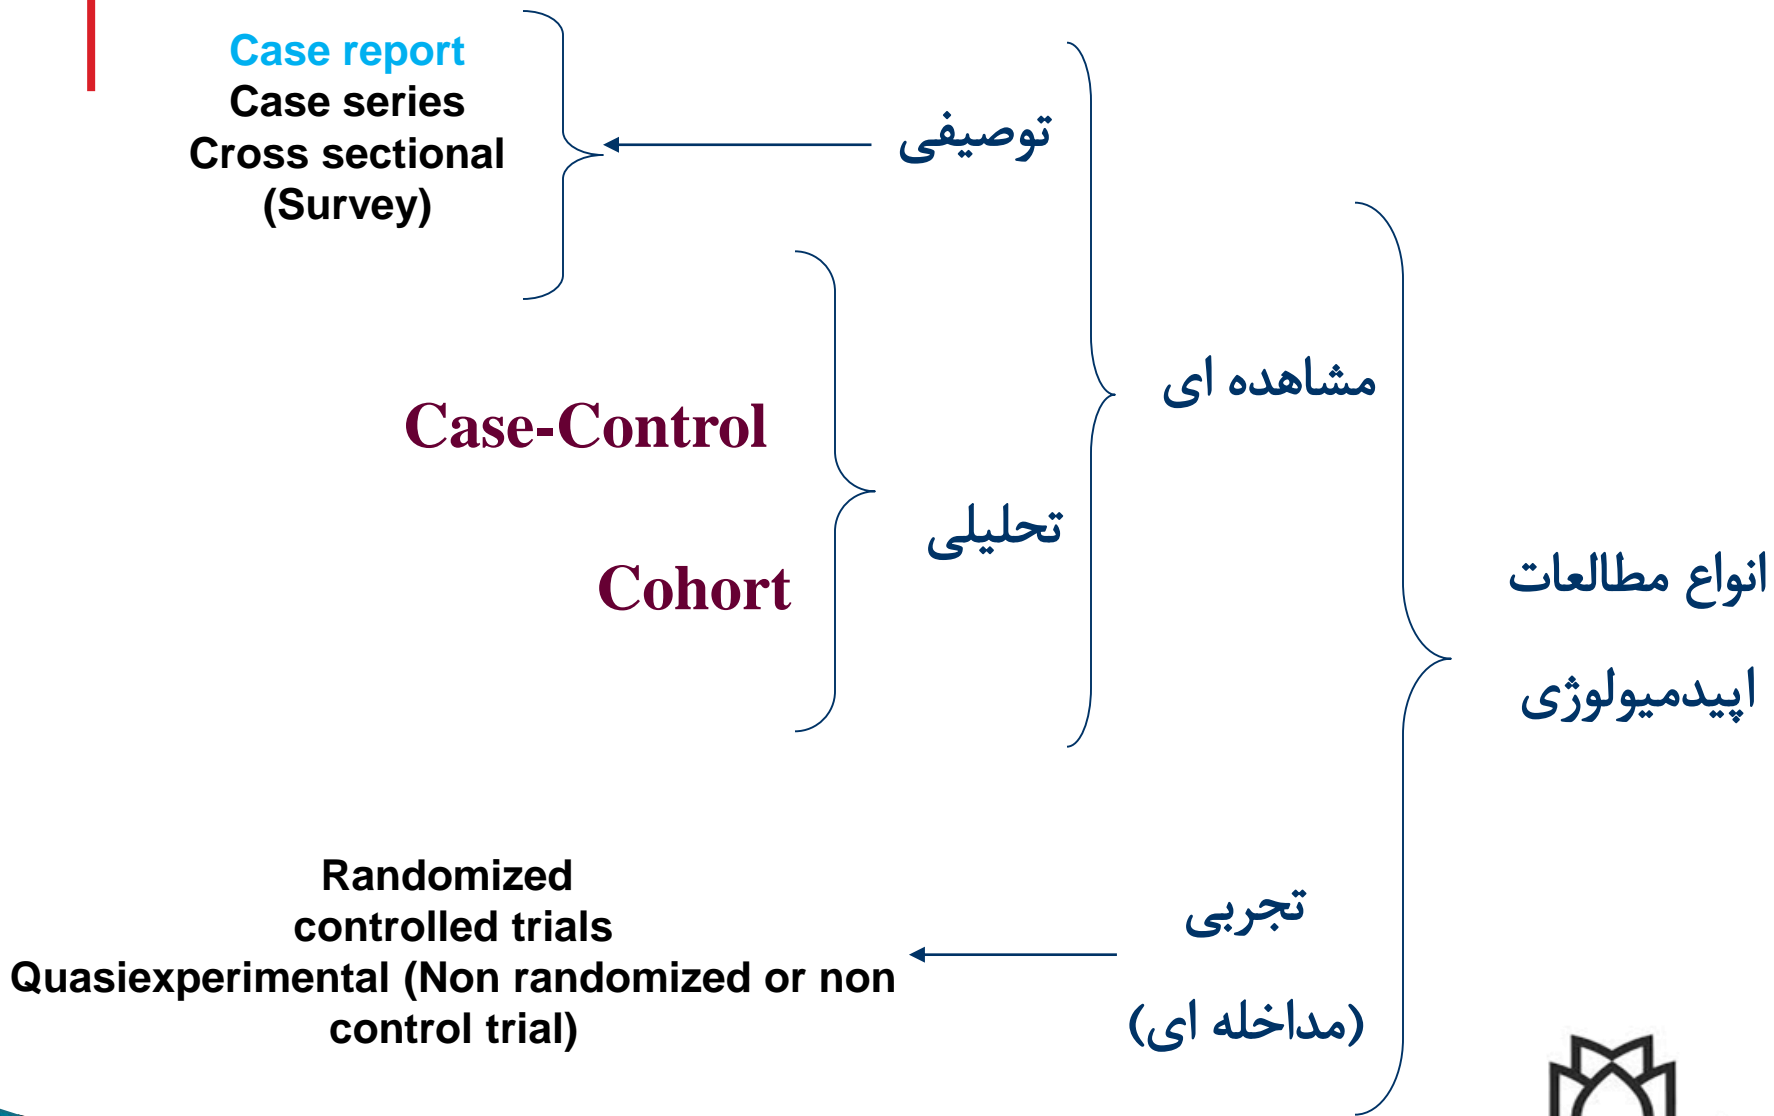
انواع مطالعات اپیدمیولوژی

مشاهده ای

توصیفی

Case report
Case series
Cross sectional
(Survey)

تحلیلی

Case-Control

Cohort

تجربی
(مداخله ای)

Randomized controlled trials
Quasiexperimental (Non randomized or non control trial)